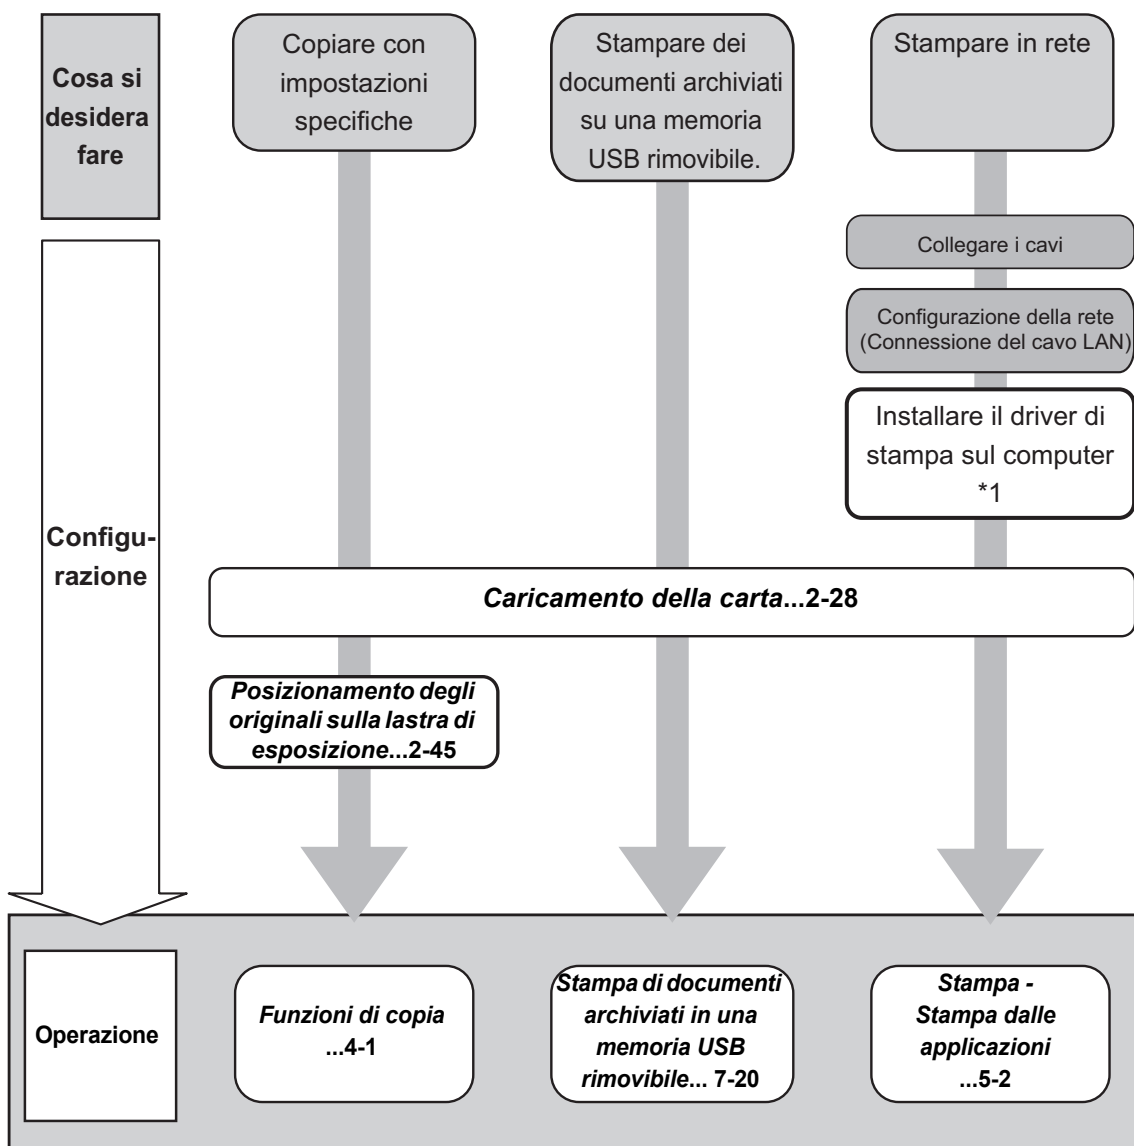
Cosa si desidera fare

Copiare con impostazioni specifiche

Stampare dei documenti archiviati su una memoria USB rimovibile.

Stampare in rete

Collegare i cavi

Configurazione della rete (Connessione del cavo LAN)

Installare il driver di stampa sul computer *1

Configurazione

Caricamento della carta...2-28

Posizionamento degli originali sulla lastra di esposizione...2-45

Operazione

Funzioni di copia ...4-1

Stampa di documenti archiviati in una memoria USB rimovibile... 7-20

Stampa - Stampa dalle applicazioni ...5-2